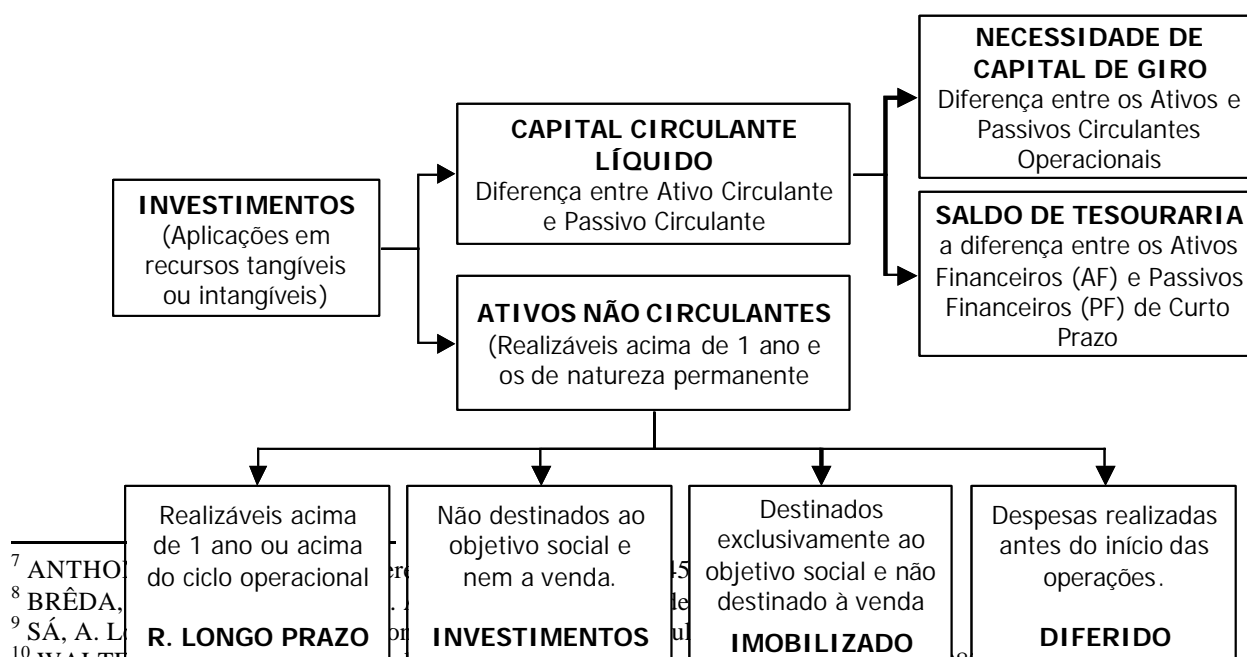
NECESSIDADE DE CAPITAL DE GIRO
Diferença entre os Ativos e Passivos Circulantes Operacionais

CAPITAL CIRCULANTE LÍQUIDO
Diferença entre Ativo Circulante e Passivo Circulante

INVESTIMENTOS
(Aplicações em recursos tangíveis ou intangíveis)

SALDO DE TESOURARIA
a diferença entre os Ativos Financeiros (AF) e Passivos Financeiros (PF) de Curto Prazo

ATIVOS NÃO CIRCULANTES
(Realizáveis acima de 1 ano e os de natureza permanente

Realizáveis acima de 1 ano ou acima do ciclo operacional
R. LONGO PRAZO

Não destinados ao objetivo social e nem a venda.
INVESTIMENTOS

Destinados exclusivamente ao objetivo social e não destinado à venda
IMOBILIZADO

Despesas realizadas antes do início das operações.
DIFERIDO

$^{7}$ ANTHO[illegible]
$^{8}$ BRÊDA, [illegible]
$^{9}$ SÁ, A. L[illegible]
$^{10}$ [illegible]